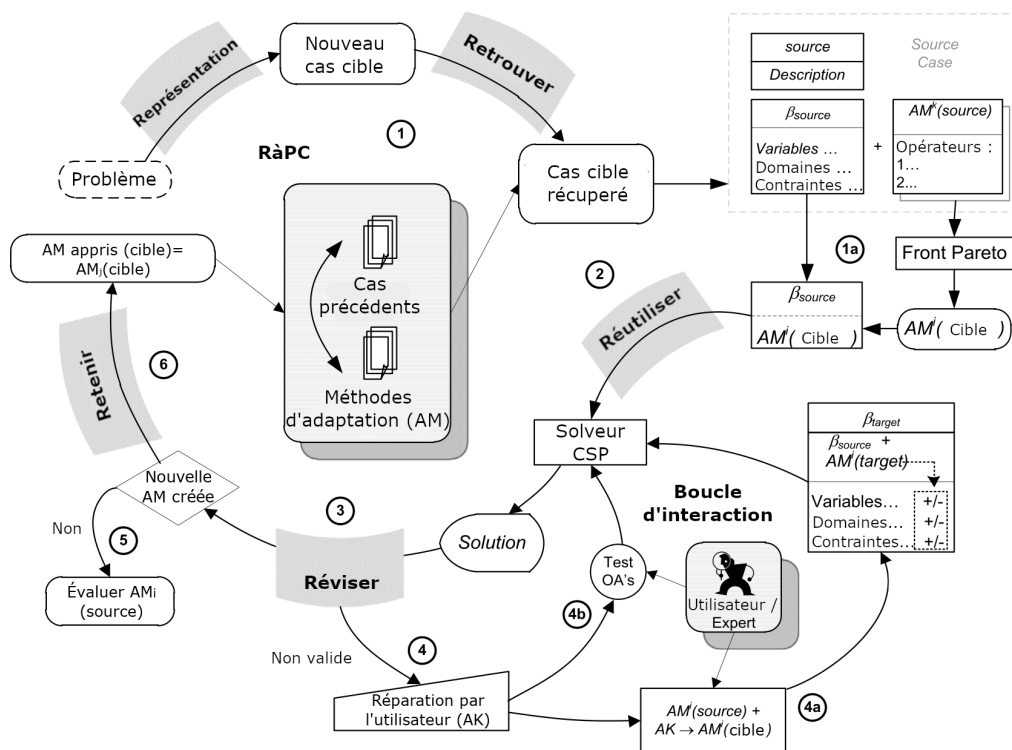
Représentation

Nouveau cas cible

Retrouver

source

Description

Source Case

$\beta_{source}$

Variables …
Domaines …
Contraintes …

+

$AM^k(source)$

Opérateurs :
1…
2…

Problème

RàPC

1

Cas cible récuperé

AM appris (cible)= AMi(cible)

Cas précédents

Méthodes d'adaptation (AM)

1a

Front Pareto

2

Réutiliser

$\beta_{source}$

$AM^j($ Cible $)$

$AM^i($ Cible $)$

Retenir

6

Solveur CSP

$\beta_{target}$

$\beta_{source}$ +
$AM^i(target)$

Variables… +/-
Domaines… +/-
Contraintes… +/-

Nouvelle AM créée

Non

5

Évaluer AMi (source)

3

Réviser

Solution

Boucle d'interaction

Test OA's

Utilisateur / Expert

4b

Non valide

4

Réparation par l'utilisateur (AK)

$AM^i(source)$ +
$AK \rightarrow AM^i$(cible)

4a